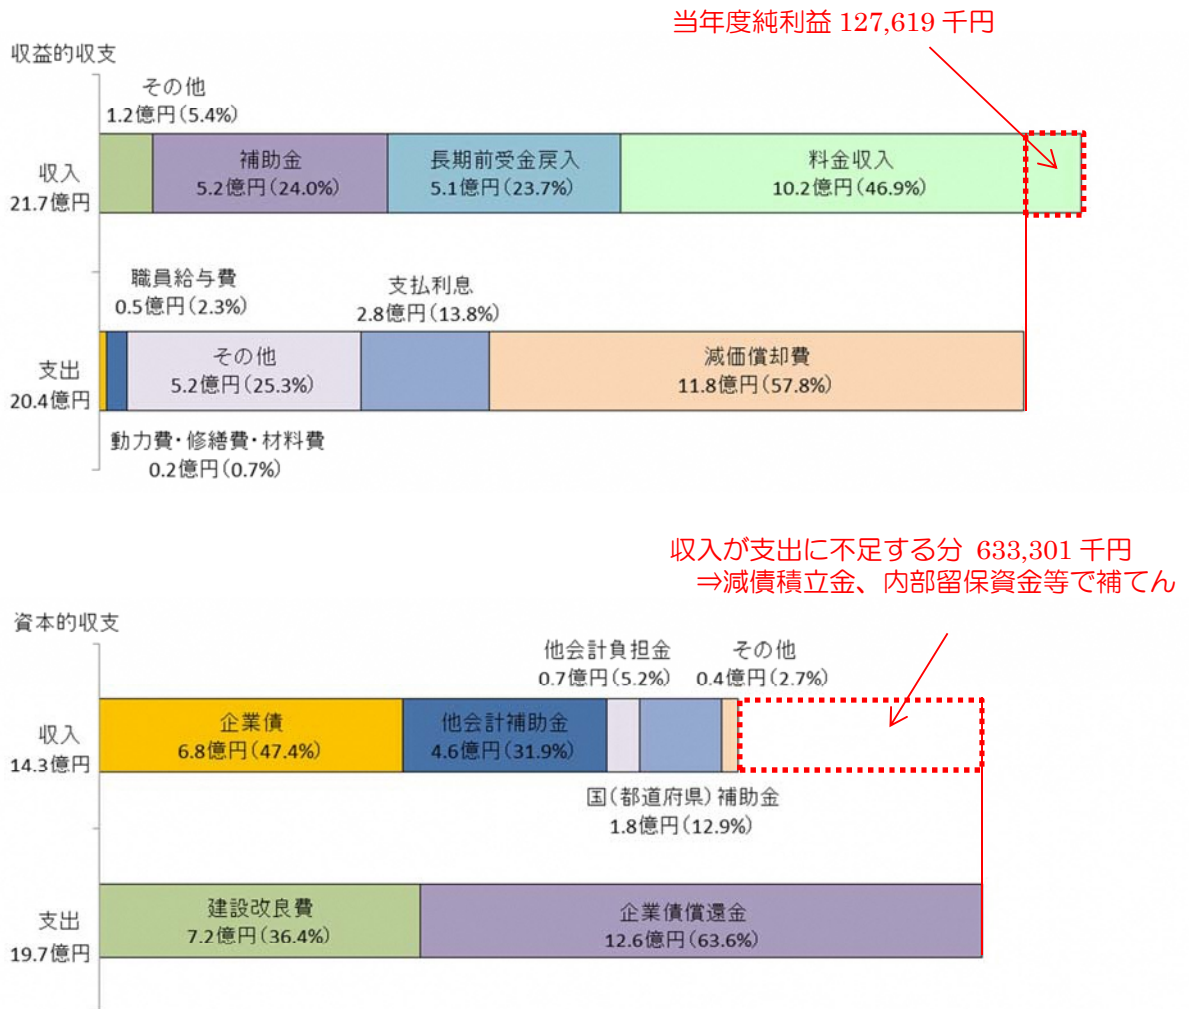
当年度純利益 127,619 千円

収益的収支

その他
1.2億円(5.4%)

収入
21.7億円

補助金
5.2億円(24.0%)

長期前受金戻入
5.1億円(23.7%)

料金収入
10.2億円(46.9%)

職員給与費
0.5億円(2.3%)

支払利息
2.8億円(13.8%)

支出
20.4億円

その他
5.2億円(25.3%)

減価償却費
11.8億円(57.8%)

動力費・修繕費・材料費
0.2億円(0.7%)

収入が支出に不足する分 633,301 千円
⇒減債積立金、内部留保資金等で補てん

資本的収支

他会計負担金
0.7億円(5.2%)

その他
0.4億円(2.7%)

収入
14.3億円

企業債
6.8億円(47.4%)

他会計補助金
4.6億円(31.9%)

国(都道府県)補助金
1.8億円(12.9%)

支出
19.7億円

建設改良費
7.2億円(36.4%)

企業債償還金
12.6億円(63.6%)